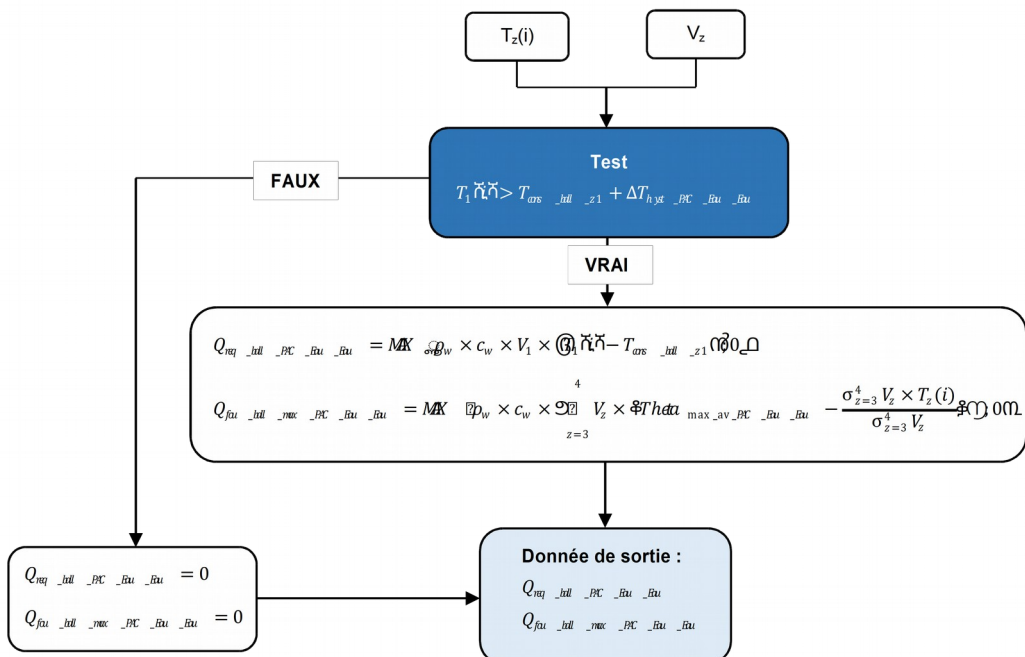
$T_z(i)$

$V_z$

Test

$T_1$ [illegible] $> T_{cons\_boll\_z1} + \Delta T_{hyst\_PAC\_Eau\_Eau}$

FAUX

VRAI

$Q_{req\_boll\_PAC\_Eau\_Eau} = MAX$ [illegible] $\rho_w \times c_w \times V_1 \times$ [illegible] $- T_{cons\_boll\_z1}$ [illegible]

$Q_{fou\_boll\_max\_PAC\_Eau\_Eau} = MAX$ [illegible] $\rho_w \times c_w \times$ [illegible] $\sum_{z=3}^{4} V_z \times$ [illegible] $Theta_{max\_av\_PAC\_Eau\_Eau} - \frac{\sigma_{z=3}^{4} V_z \times T_z(i)}{\sigma_{z=3}^{4} V_z}$ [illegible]

$Q_{req\_boll\_PAC\_Eau\_Eau} = 0$

$Q_{fou\_boll\_max\_PAC\_Eau\_Eau} = 0$

Donnée de sortie :

$Q_{req\_boll\_PAC\_Eau\_Eau}$

$Q_{fou\_boll\_max\_PAC\_Eau\_Eau}$